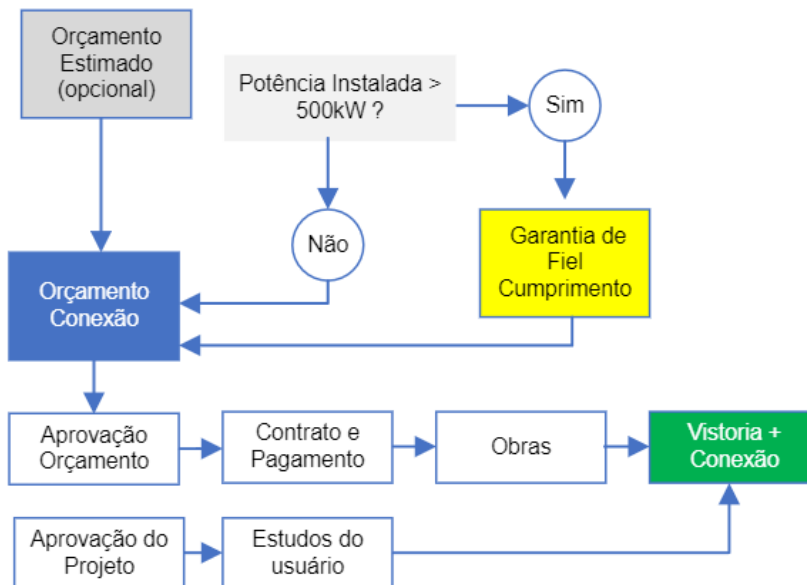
Orçamento Estimado (opcional)

Potência Instalada > 500kW ?

Sim

Não

Garantia de Fiel Cumprimento

Orçamento Conexão

Aprovação Orçamento

Contrato e Pagamento

Obras

Vistoria + Conexão

Aprovação do Projeto

Estudos do usuário